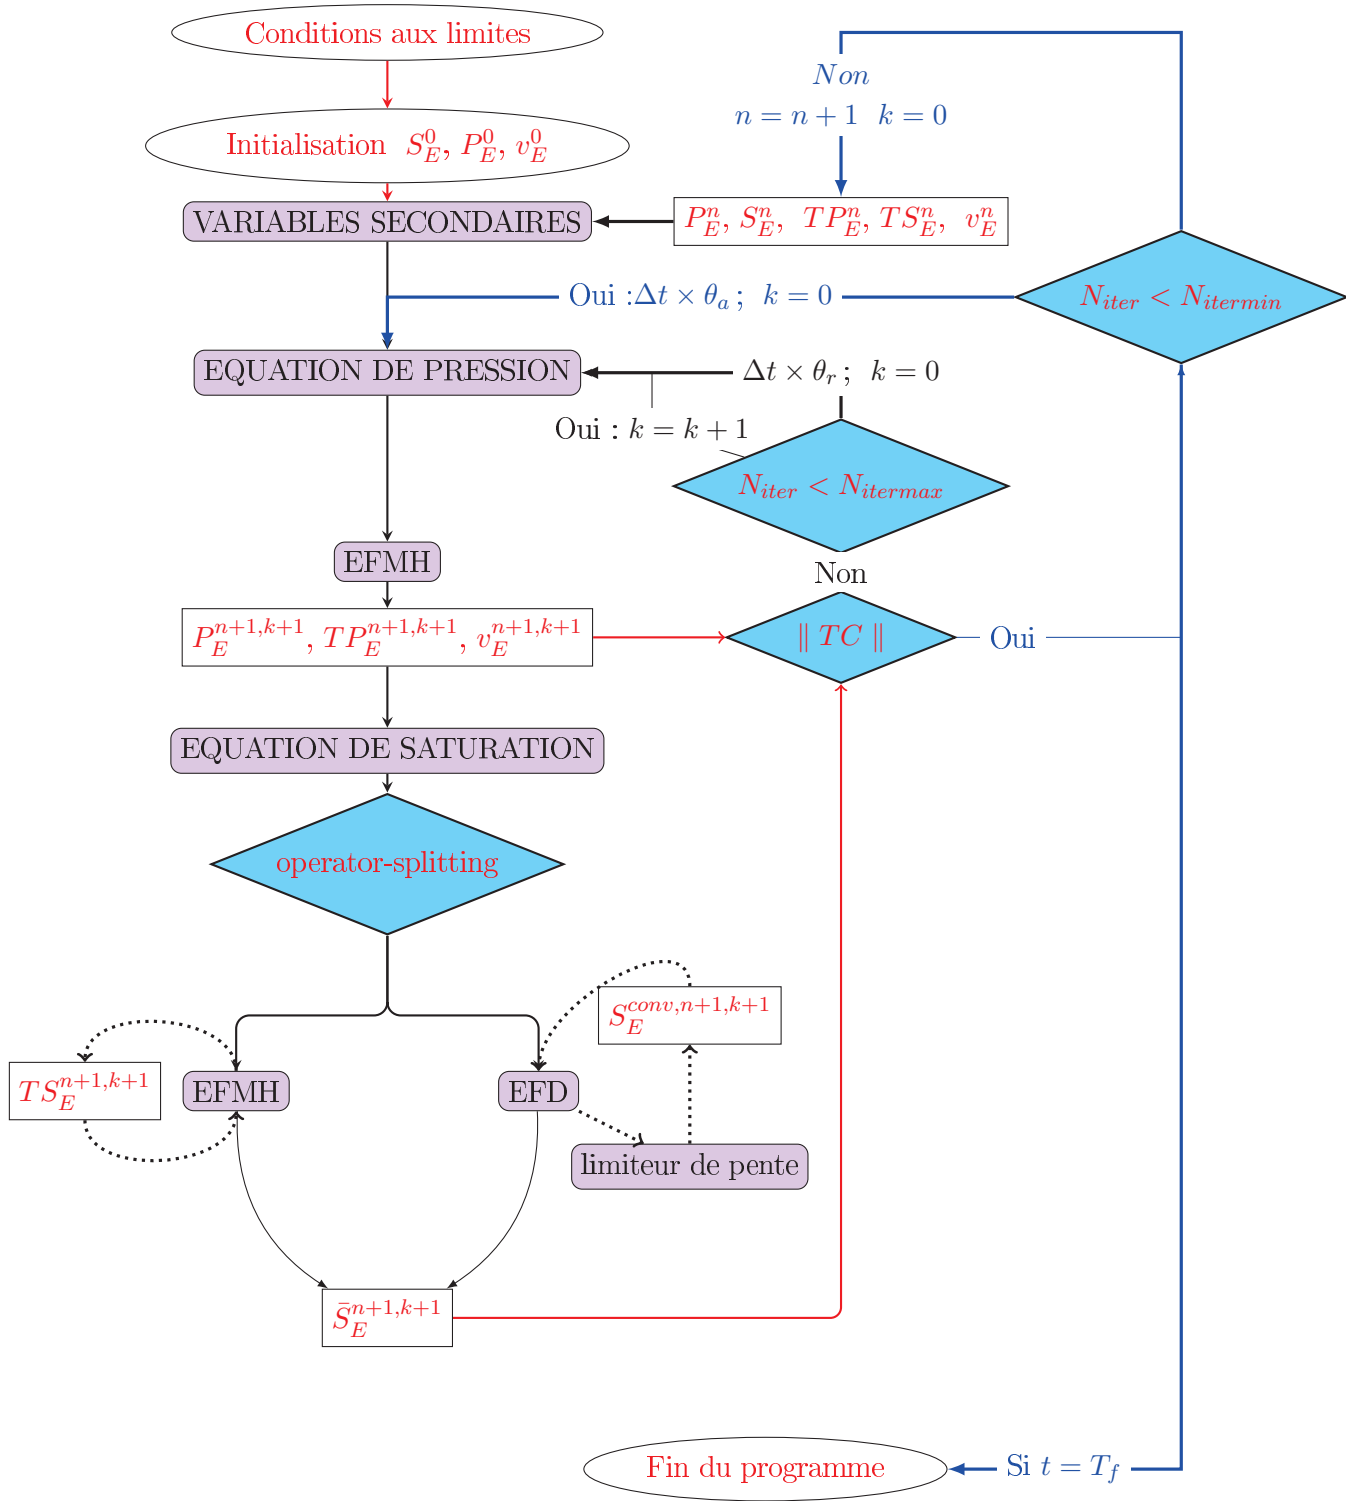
Conditions aux limites

Initialisation $S_E^0$, $P_E^0$, $v_E^0$

$Non$

$n = n + 1 \quad k = 0$

VARIABLES SECONDAIRES

$P_E^n$, $S_E^n$, $TP_E^n$, $TS_E^n$, $v_E^n$

Oui :$\Delta t \times \theta_a$ ; $k = 0$

$N_{iter} < N_{itermin}$

EQUATION DE PRESSION

$\Delta t \times \theta_r$ ; $k = 0$

Oui : $k = k + 1$

$N_{iter} < N_{itermax}$

EFMH

Non

$P_E^{n+1,k+1}$, $TP_E^{n+1,k+1}$, $v_E^{n+1,k+1}$

$\| TC \|$

Oui

EQUATION DE SATURATION

operator-splitting

$S_E^{conv,n+1,k+1}$

$TS_E^{n+1,k+1}$

EFMH

EFD

limiteur de pente

$\bar{S}_E^{n+1,k+1}$

Fin du programme

Si $t = T_f$